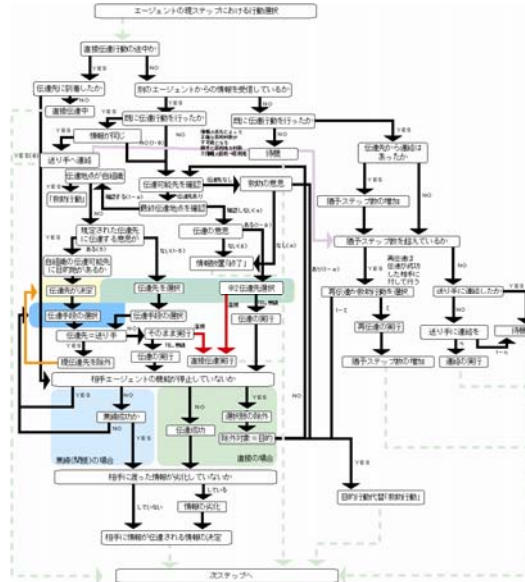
エージェントの現ステップにおける行動選択

直接伝達行動の途中か

YES

NO

伝達先に到着したか

別のエージェントからの情報を受信しているか

YES

NO

YES

NO

直接伝達中

既に伝達行動を行ったか

既に伝達行動を行ったか

YES

NO

YES

NO

情報が同じ

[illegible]

消滅

伝達先から連絡はあったか

YES

送り手へ連絡

伝達地点の自己語

伝達可能先を確認

救助の意思

YES

NO

「救助行動」

最終伝達地点を確認

語り手ステップ数の増加

語り手ステップ数を超えているか

推定された伝達先に伝達する意思が

伝達の意思

再出過去伝達の成功した相手に対して行う

YES

NO

自由語の伝達可能先に目的地があるか

情報処理「終了」

伝達先の決定

伝達先を選択

伝達先を選択

再伝達先候補を選択

送り手に連絡したか

伝達手段の選択

伝達手段の選択

伝達の実行

YES

NO

伝達先＝送り手

その他実行

再伝達の実行

送り手に連絡を

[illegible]

提供先を選択

伝達の実行

直接伝達実行

語り手ステップ数の増加

連絡の実行

相手エージェントの機能が停止していないか

YES

NO

YES

NO

受信成功か

伝達成功

選択肢の除外

除外対象＝目的

YES

無線(問題)の場合

直接の場合

YES

相手に渡った情報が劣化していないか

目的行動代替「救助行動」

していない

している

情報の劣化

相手に情報が伝達される情報の決定

次ステップへ